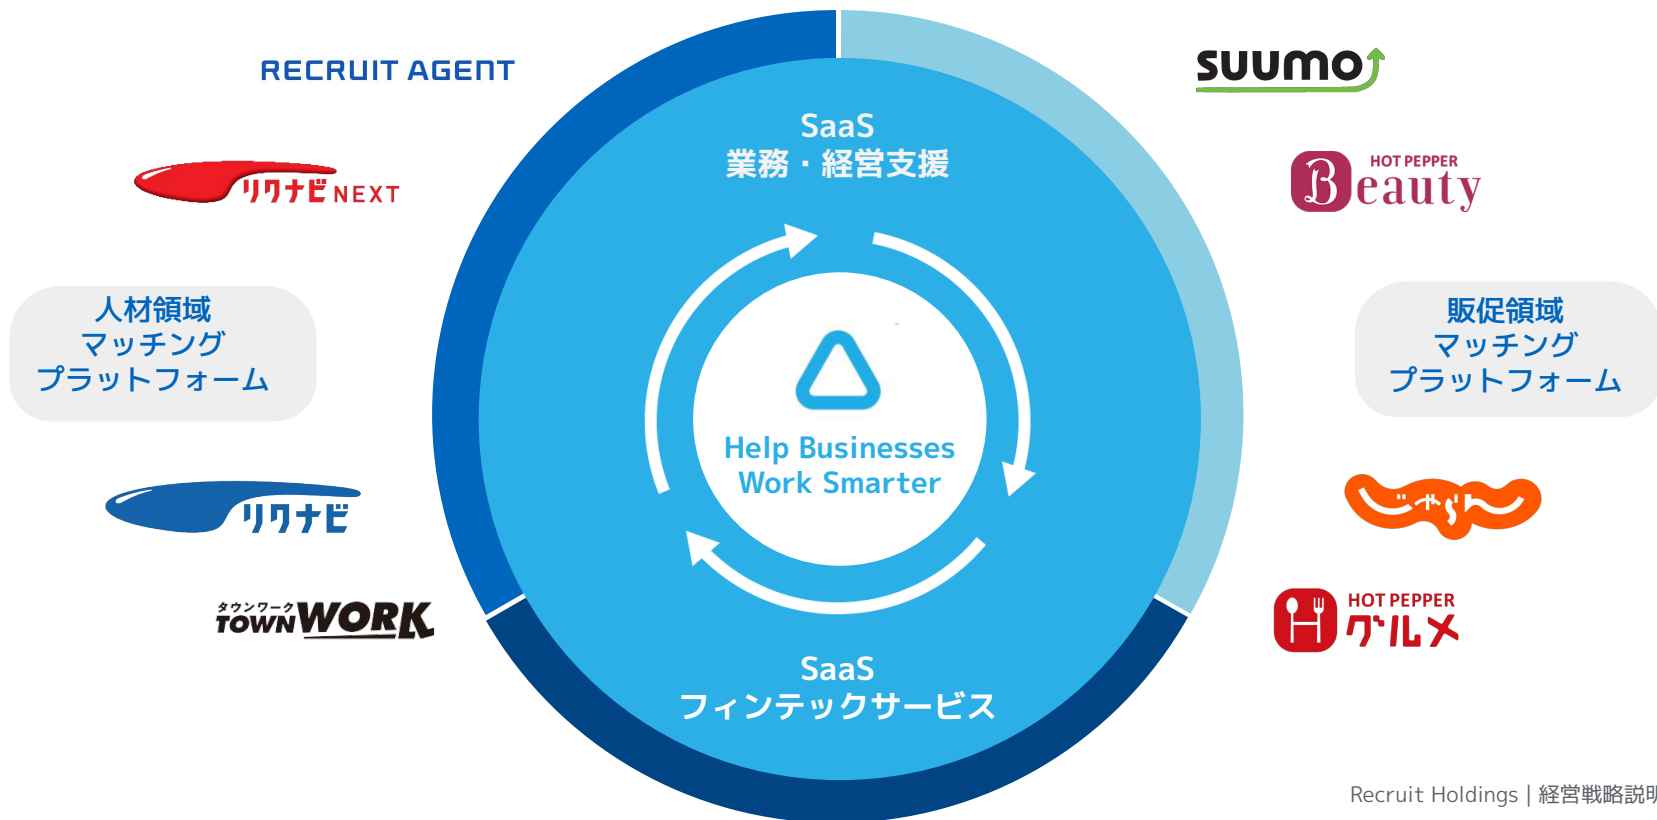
RECRUIT AGENT

リクナビNEXT

人材領域
マッチング
プラットフォーム

リクナビ

タウンワーク TOWN WORK

SaaS
業務・経営支援

Help Businesses
Work Smarter

SaaS
フィンテックサービス

SUUMO

HOT PEPPER Beauty

販促領域
マッチング
プラットフォーム

じゃらん

HOT PEPPER グルメ

Recruit Holdings | 経営戦略説明